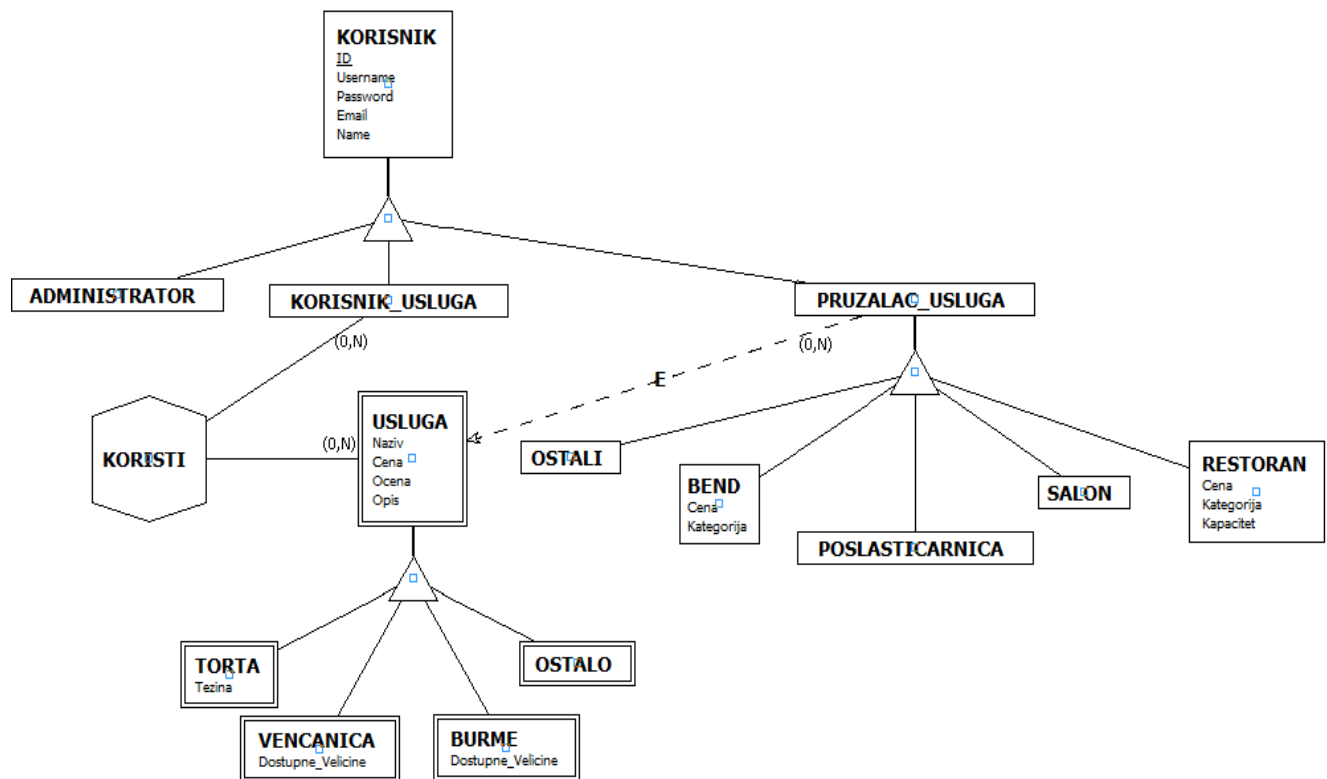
KORISNIK
ID
Username
Password
Email
Name

ADMINISTRATOR

KORISNIK_USLUGA

PRUZALAC_USLUGA

(0,N)

(0,N)

E

KORISTI

(0,N)

USLUGA
Naziv
Cena
Ocena
Opis

OSTALI

BEND
Cena
Kategorija

POSLASTICARNICA

SALON

RESTORAN
Cena
Kategorija
Kapacitet

TORTA
Tezina

OSTALO

VENCANICA
Dostupne_Velicine

BURME
Dostupne_Velicine